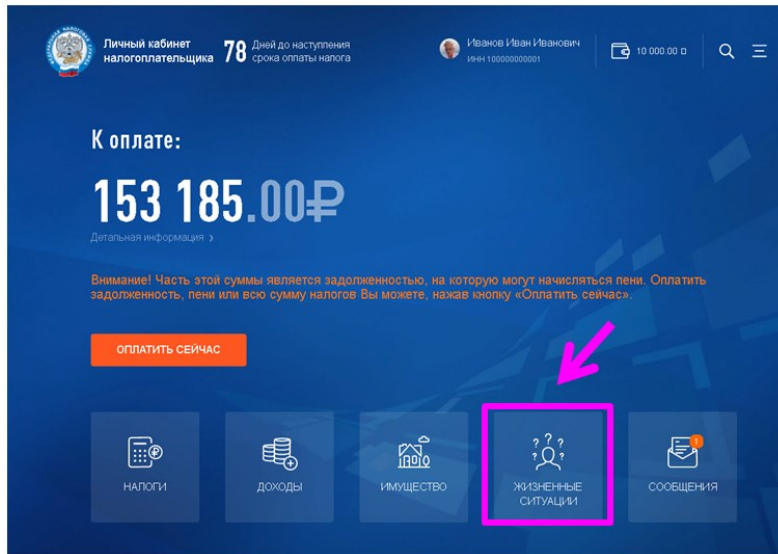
Личный кабинет налогоплательщика

78 Дней до наступления срока оплаты налога

Иванов Иван Иванович
ИНН 100000000001

10 000.00 ₽

К оплате:

153 185.00₽

Детальная информация ›

Внимание! Часть этой суммы является задолженностью, на которую могут начисляться пени. Оплатить задолженность, пени или всю сумму налогов Вы можете, нажав кнопку «Оплатить сейчас».

ОПЛАТИТЬ СЕЙЧАС

НАЛОГИ

ДОХОДЫ

ИМУЩЕСТВО

ЖИЗНЕННЫЕ СИТУАЦИИ

1

СООБЩЕНИЯ